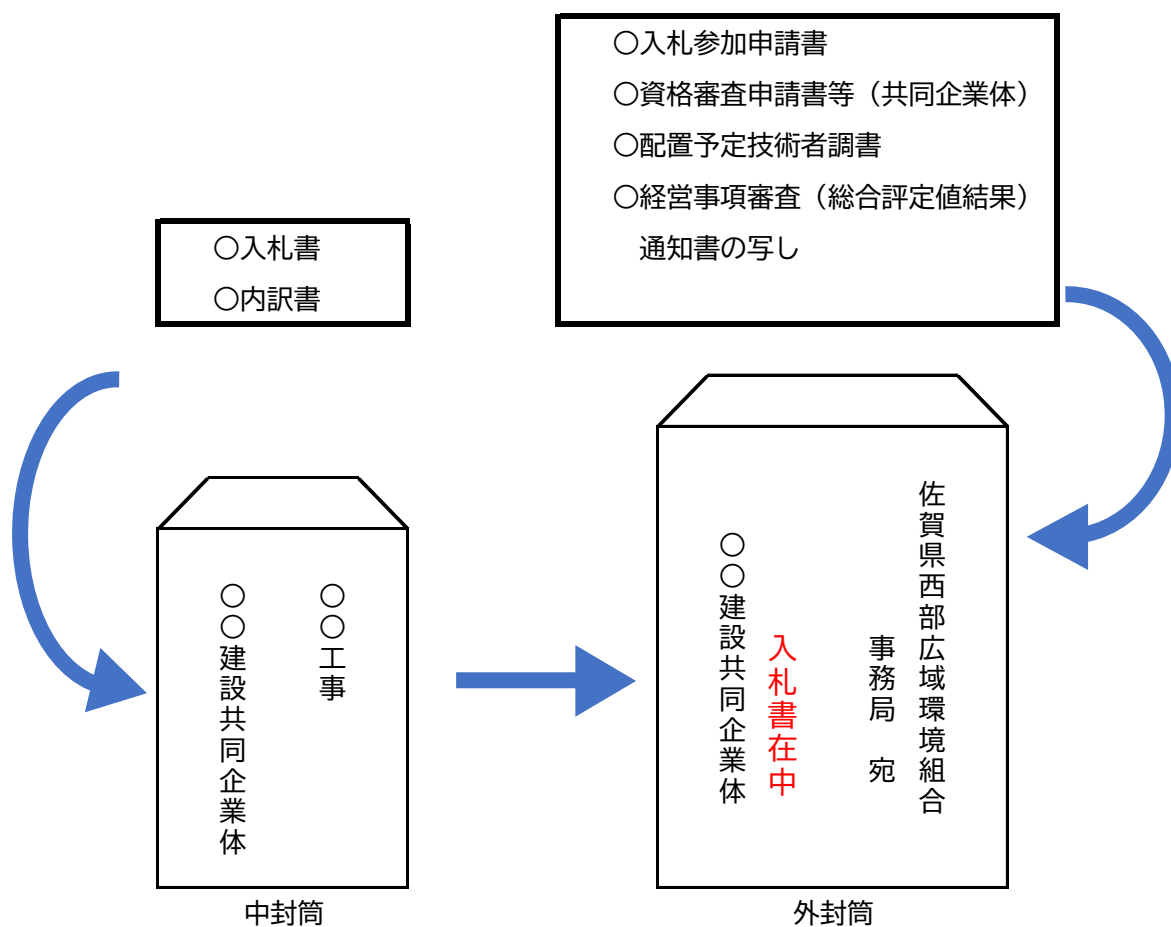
○入札参加申請書
○資格審査申請書等（共同企業体）
○配置予定技術者調書
○経営事項審査（総合評定値結果）
通知書の写し

○入札書
○内訳書

○○工事
○○建設共同企業体

中封筒

佐賀県西部広域環境組合
事務局　宛
入札書在中
○○建設共同企業体

外封筒